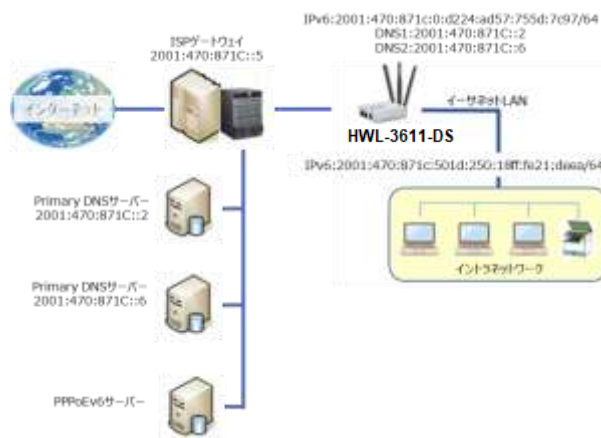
IPv6:2001:470:871c:0:d224:ad57:755d:7c97/64
DNS1:2001:470:871C::2
DNS2:2001:470:871C::6

ISPゲートウェイ
2001:470:871C::5

インターネット

イーサネットLAN

HWL-3611-DS

IPv6:2001:470:871c:501d:250:18ff:fe21:daea/64

イントラネットワーク

Primary DNSサーバー
2001:470:871C::2

Primary DNSサーバー
2001:470:871C::6

PPPoEv6サーバー